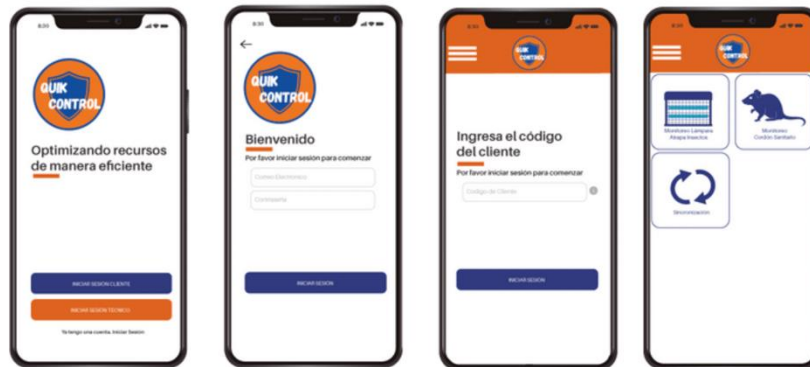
8:30

QUIK CONTROL

Optimizando recursos de manera eficiente

INICIAR SESION CLIENTE

INICIAR SESION TECNICO

Ya tengo una cuenta, Iniciar Sesion

8:30

QUIK CONTROL

Bienvenido

Por favor iniciar sesion para comenzar

Correo Electronico

Contraseña

INICIAR SESION

8:30

QUIK CONTROL

Ingresa el código del cliente

Por favor iniciar sesion para comenzar

Codigo de Cliente

INICIAR SESION

8:30

QUIK CONTROL

Monitoreo Lampara Atrapa Insectos

Monitoreo Cordon Sanitario

Sincronización